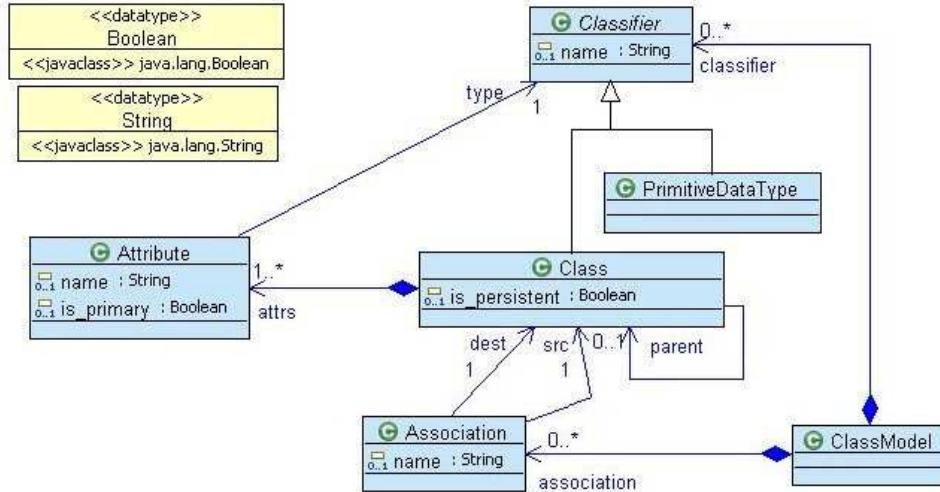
<<datatype>>
Boolean
<<javaclass>> java.lang.Boolean

<<datatype>>
String
<<javaclass>> java.lang.String

Classifier
0..1 name : String

0..*
classifier

type
1

PrimitiveDataType

Attribute
0..1 name : String
0..1 is_primary : Boolean

1..*
attrs

Class
0..1 is_persistent : Boolean

dest
1
src
1
0..1
parent

Association
0..1 name : String

0..*
association

ClassModel